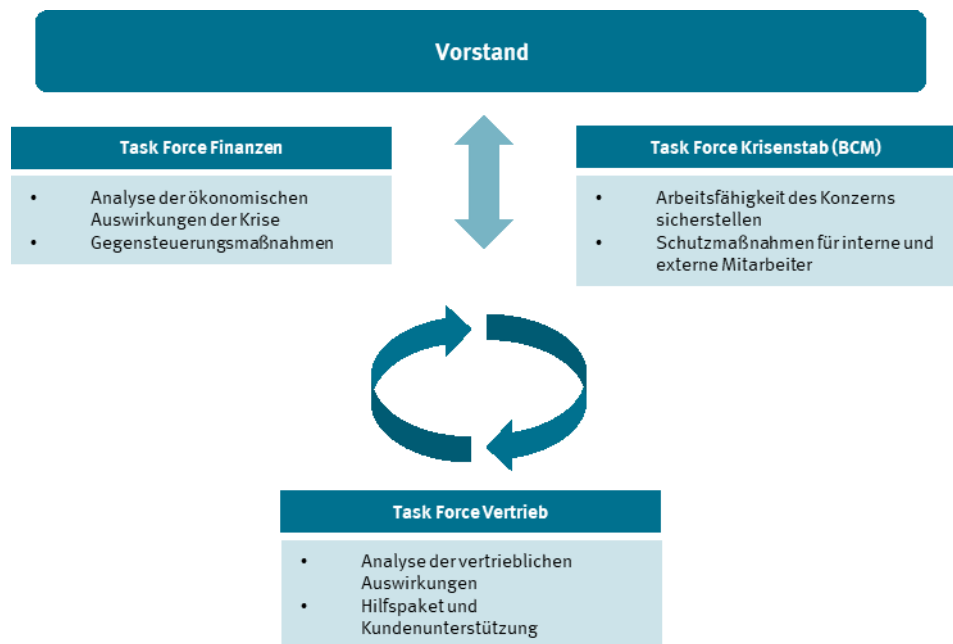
Vorstand

Task Force Finanzen

- Analyse der ökonomischen Auswirkungen der Krise
- Gegensteuerungsmaßnahmen

Task Force Krisenstab (BCM)

- Arbeitsfähigkeit des Konzerns sicherstellen
- Schutzmaßnahmen für interne und externe Mitarbeiter

Task Force Vertrieb

- Analyse der vertrieblichen Auswirkungen
- Hilfspaket und Kundenunterstützung